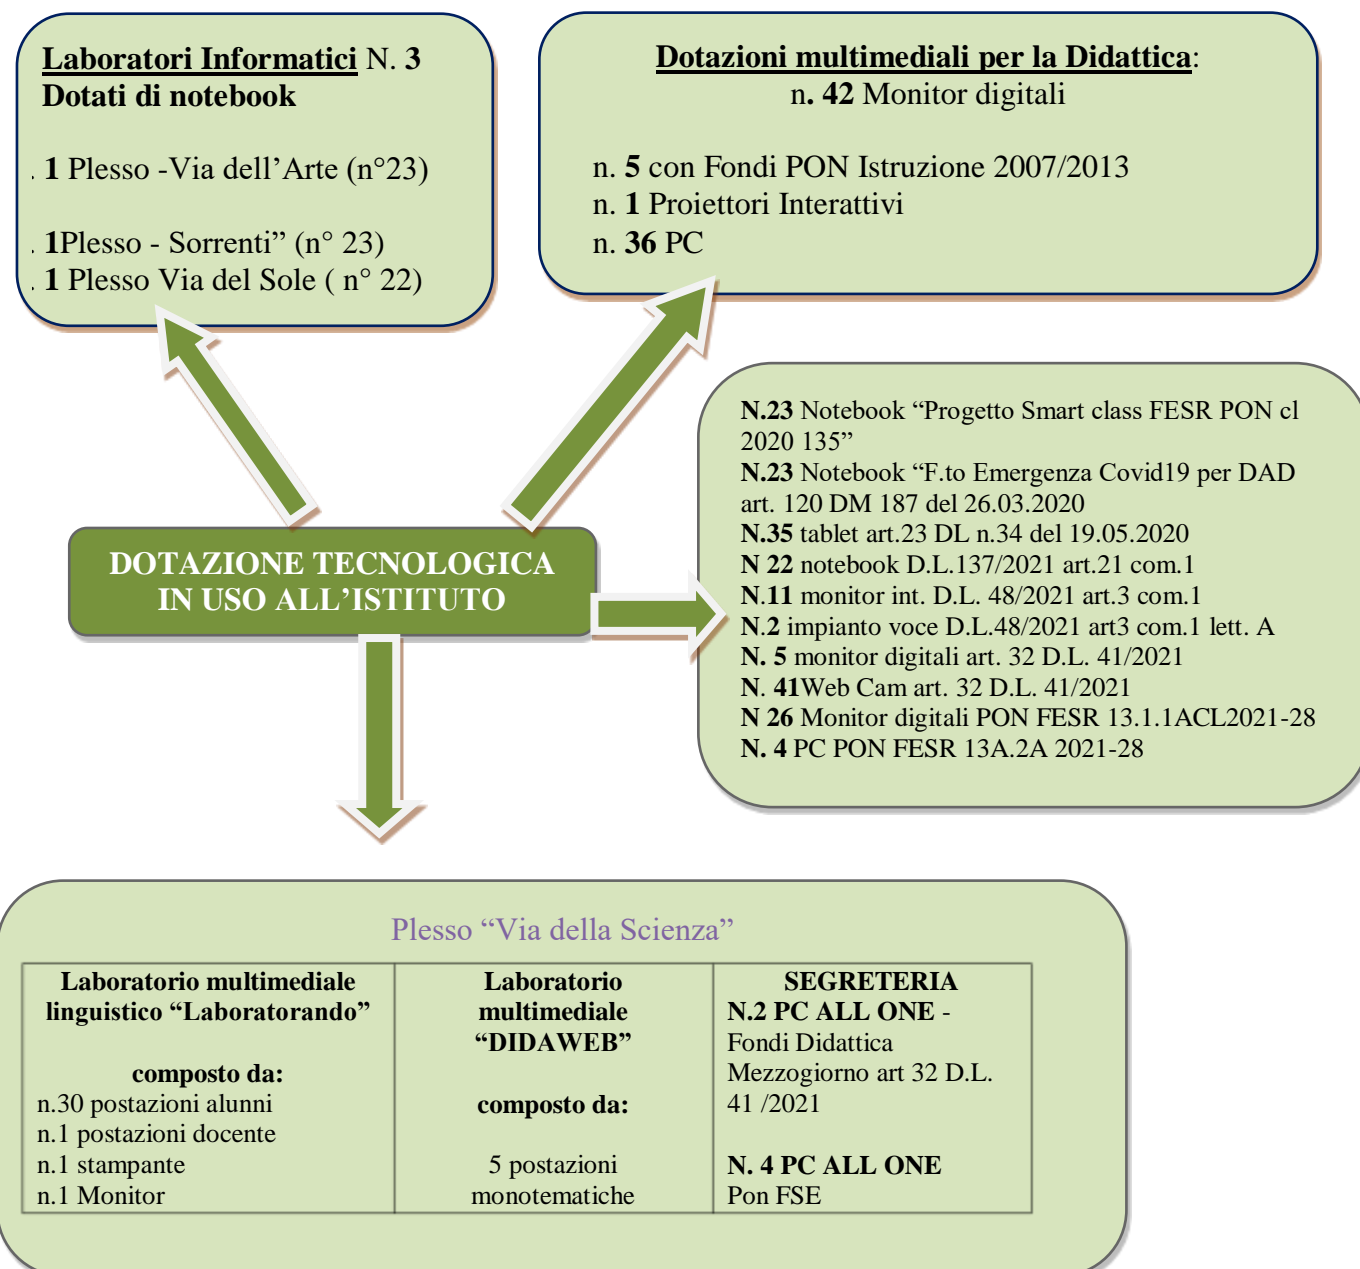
Laboratori Informatici N. 3
Dotati di notebook

. 1 Plesso -Via dell'Arte (n°23)

. 1Plesso - Sorrenti" (n° 23)
. 1 Plesso Via del Sole ( n° 22)

Dotazioni multimediali per la Didattica:
n. 42 Monitor digitali

n. 5 con Fondi PON Istruzione 2007/2013
n. 1 Proiettori Interattivi
n. 36 PC

N.23 Notebook "Progetto Smart class FESR PON cl 2020 135"
N.23 Notebook "F.to Emergenza Covid19 per DAD art. 120 DM 187 del 26.03.2020
N.35 tablet art.23 DL n.34 del 19.05.2020
N 22 notebook D.L.137/2021 art.21 com.1
N.11 monitor int. D.L. 48/2021 art.3 com.1
N.2 impianto voce D.L.48/2021 art3 com.1 lett. A
N. 5 monitor digitali art. 32 D.L. 41/2021
N. 41Web Cam art. 32 D.L. 41/2021
N 26 Monitor digitali PON FESR 13.1.1ACL2021-28
N. 4 PC PON FESR 13A.2A 2021-28

DOTAZIONE TECNOLOGICA IN USO ALL'ISTITUTO

Plesso "Via della Scienza"

| Laboratorio multimediale linguistico "Laboratorando"<br><br>composto da:<br>n.30 postazioni alunni<br>n.1 postazioni docente<br>n.1 stampante<br>n.1 Monitor | Laboratorio multimediale "DIDAWEB"<br><br>composto da:<br><br>5 postazioni monotematiche | SEGRETERIA<br>N.2 PC ALL ONE - Fondi Didattica Mezzogiorno art 32 D.L. 41 /2021<br><br>N. 4 PC ALL ONE<br>Pon FSE |
|---|---|---|